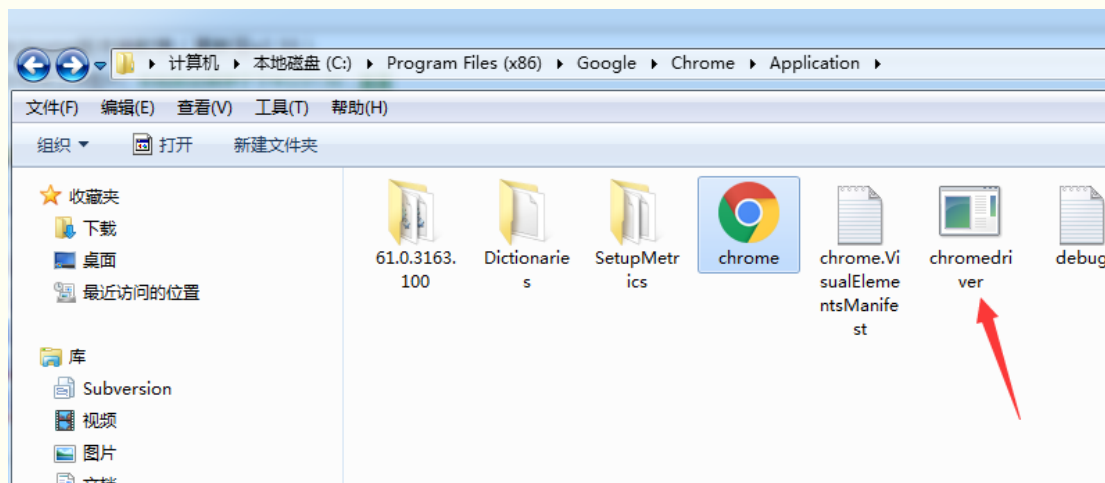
▸ 计算机 ▸ 本地磁盘 (C:) ▸ Program Files (x86) ▸ Google ▸ Chrome ▸ Application ▸

文件(F) 编辑(E) 查看(V) 工具(T) 帮助(H)

组织 ▾ 打开 新建文件夹

收藏夹
下载
桌面
最近访问的位置

库
Subversion
视频
图片
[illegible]

61.0.3163.100

Dictionaries

SetupMetrics

chrome

chrome.VisualElementsManifest

chromedriver

debug